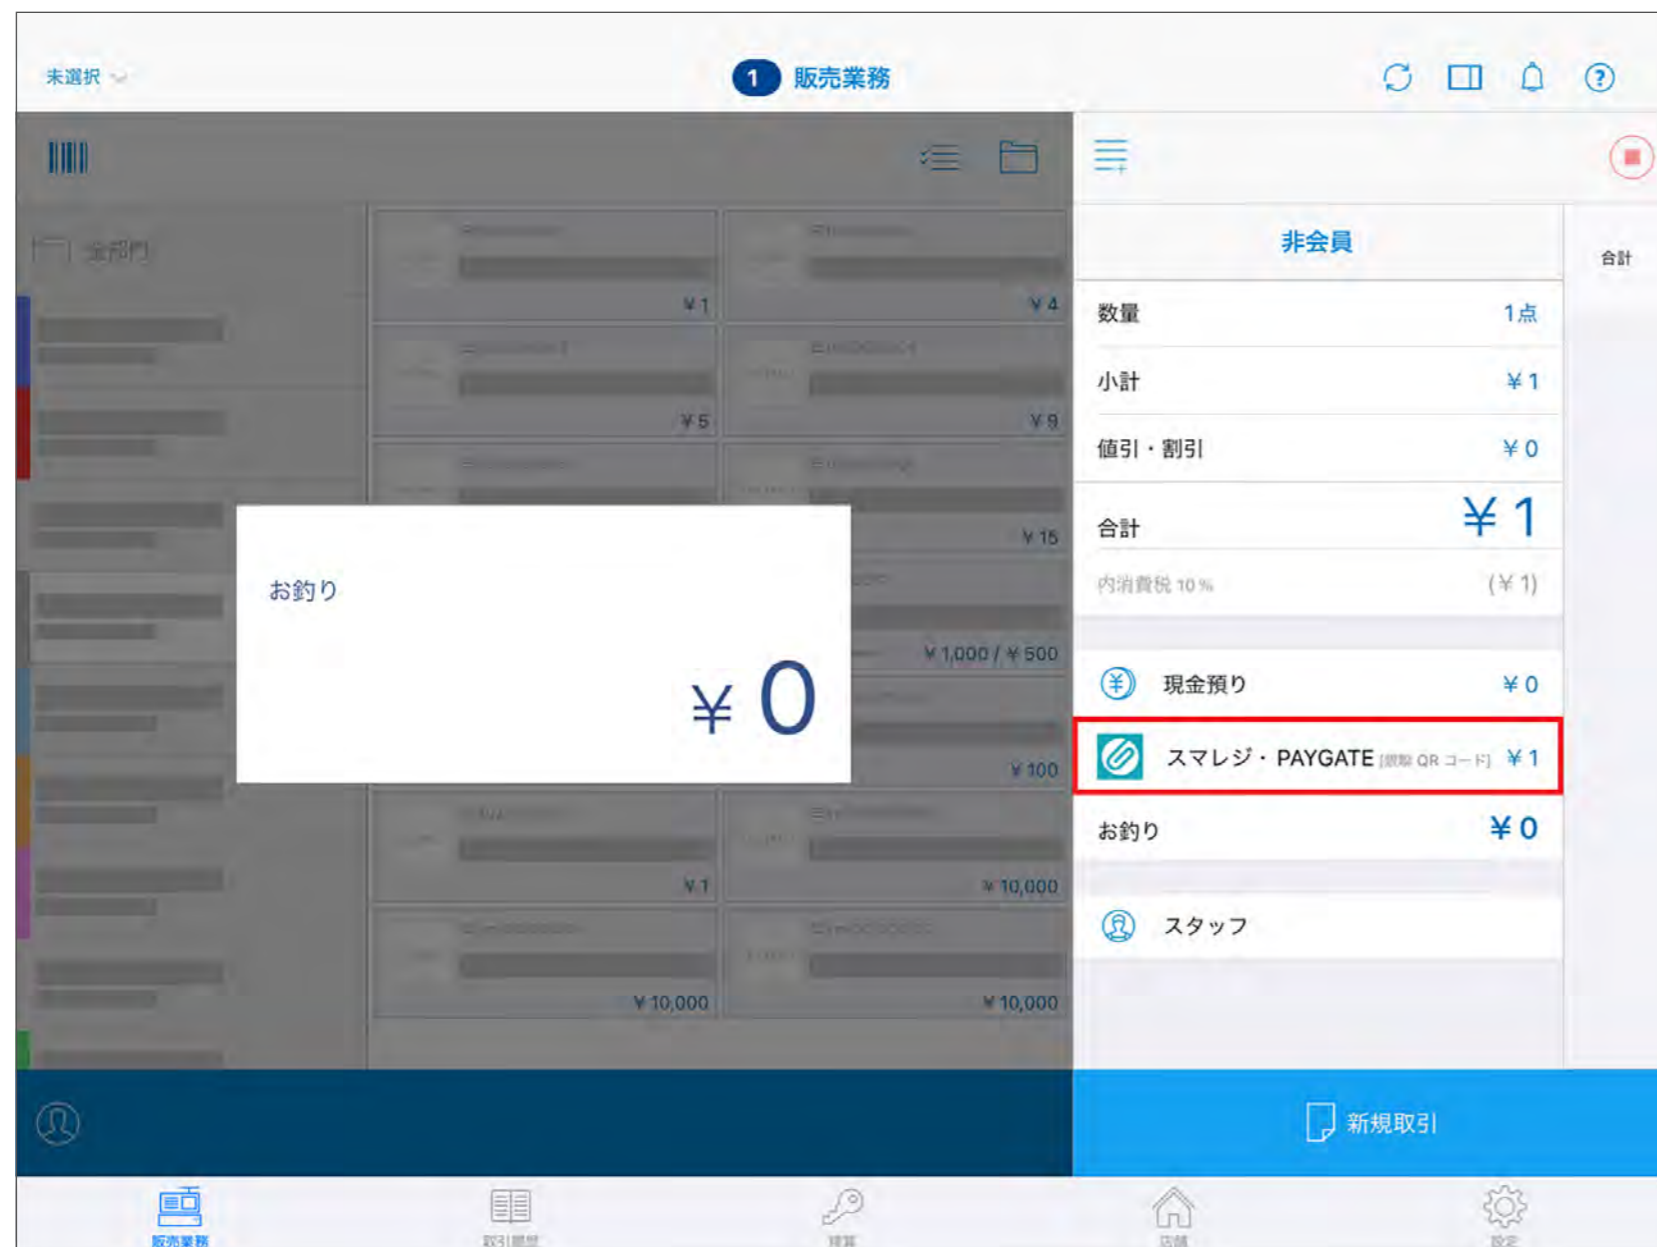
未選択

1 販売業務

全部門

¥1
¥4
¥5
¥9
¥15
¥1,000 / ¥500
¥100
¥1
¥10,000
¥10,000
¥10,000

お釣り

¥ 0

非会員

合計

| 数量 | 1点 |
|---|---|
| 小計 | ¥1 |
| 値引・割引 | ¥0 |
| 合計 | ¥ 1 |
| 内消費税 10% | (¥1) |

現金預り ¥0

スマレジ・PAYGATE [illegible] ¥1

お釣り ¥0

スタッフ

新規取引

販売業務
取引履歴
精算
店舗
設定